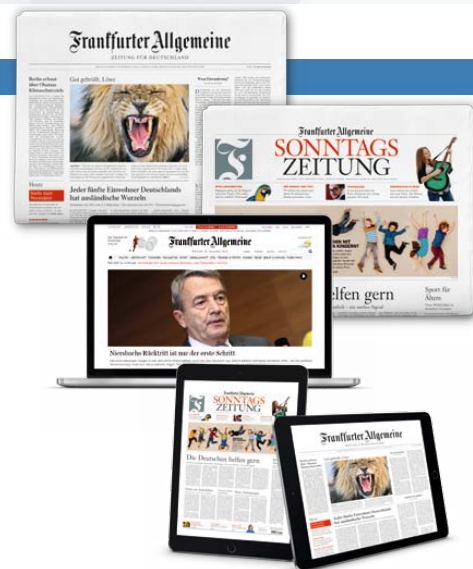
Frankfurter Allgemeine
ZEITUNG FÜR DEUTSCHLAND

Gut gebrüllt, Löwe

Jeder fünfte Einwohner Deutschlands hat ausländische Wurzeln

Frankfurter Allgemeine
SONNTAGSZEITUNG

elfen gern

Sport für Ältere

Frankfurter Allgemeine

Niersbachs Rücktritt ist nur der erste Schritt

SONNTAGSZEITUNG

Die Deutschen helfen gern

Frankfurter Allgemeine